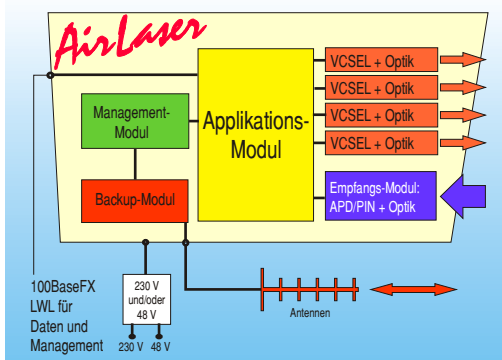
AirLaser

Management-Modul

Applikations-Modul

VCSEL + Optik

VCSEL + Optik

VCSEL + Optik

VCSEL + Optik

Backup-Modul

Empfangs-Modul: APD/PIN + Optik

100BaseFX LWL für Daten und Management

230 V und/oder 48 V

230 V 48 V

Antennen